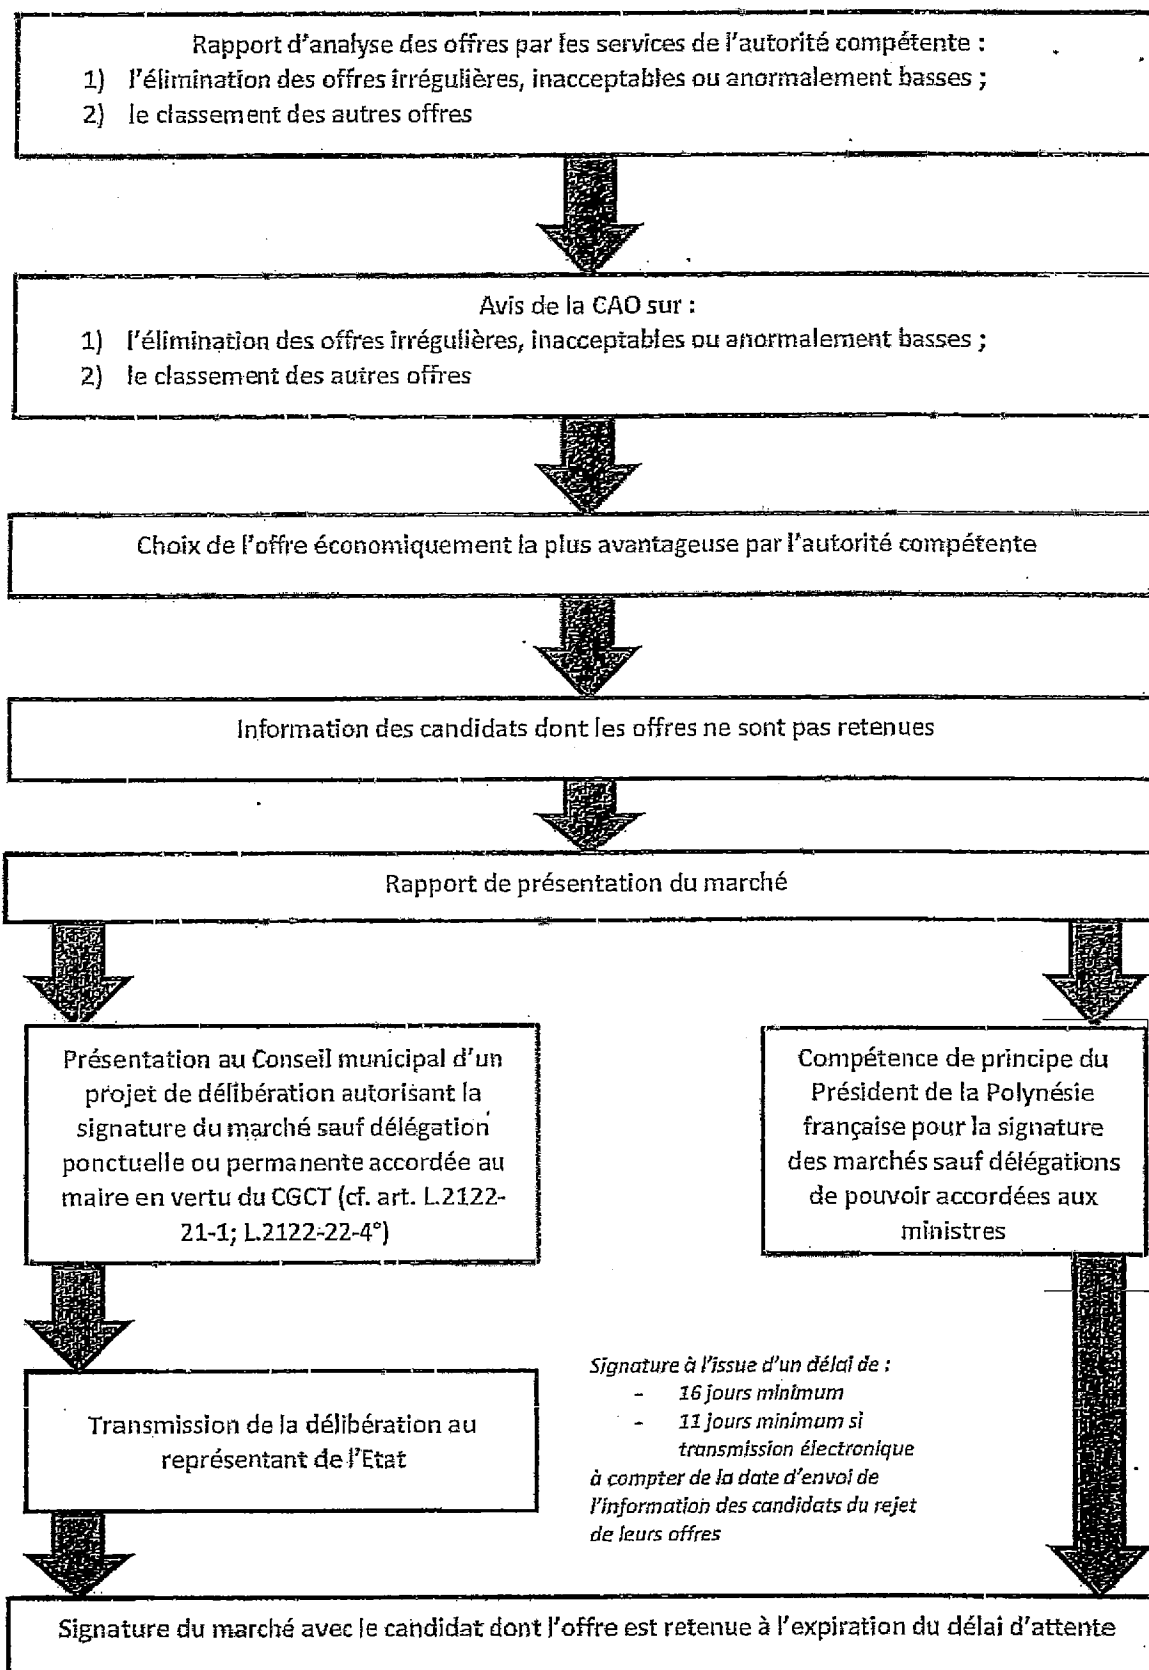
Rapport d'analyse des offres par les services de l'autorité compétente :
1) l'élimination des offres irrégulières, inacceptables ou anormalement basses ;
2) le classement des autres offres

Avis de la CAO sur :
1) l'élimination des offres irrégulières, inacceptables ou anormalement basses ;
2) le classement des autres offres

Choix de l'offre économiquement la plus avantageuse par l'autorité compétente

Information des candidats dont les offres ne sont pas retenues

Rapport de présentation du marché

Présentation au Conseil municipal d'un projet de délibération autorisant la signature du marché sauf délégation ponctuelle ou permanente accordée au maire en vertu du CGCT (cf. art. L.2122-21-1; L.2122-22-4°)

Compétence de principe du Président de la Polynésie française pour la signature des marchés sauf délégations de pouvoir accordées aux ministres

Transmission de la délibération au représentant de l'Etat

Signature à l'issue d'un délai de :
- 16 jours minimum
- 11 jours minimum si transmission électronique
à compter de la date d'envoi de l'information des candidats du rejet de leurs offres

Signature du marché avec le candidat dont l'offre est retenue à l'expiration du délai d'attente